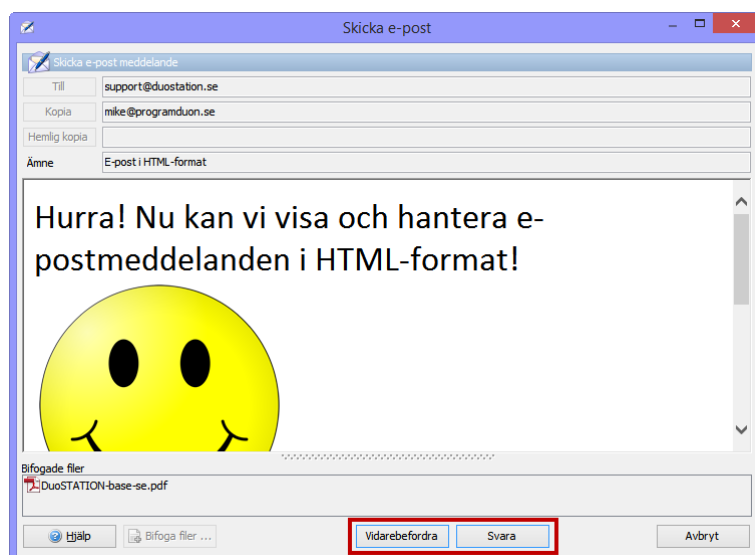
Skicka e-post

Skicka e-post meddelande

Till support@duostation.se

Kopia mike@programduon.se

Hemlig kopia

Ämne E-post i HTML-format

Hurra! Nu kan vi visa och hantera e-postmeddelanden i HTML-format!

Bifogade filer

DuoSTATION-base-se.pdf

Hjälp

Bifoga filer ...

Vidarebefordra

Svara

Avbryt